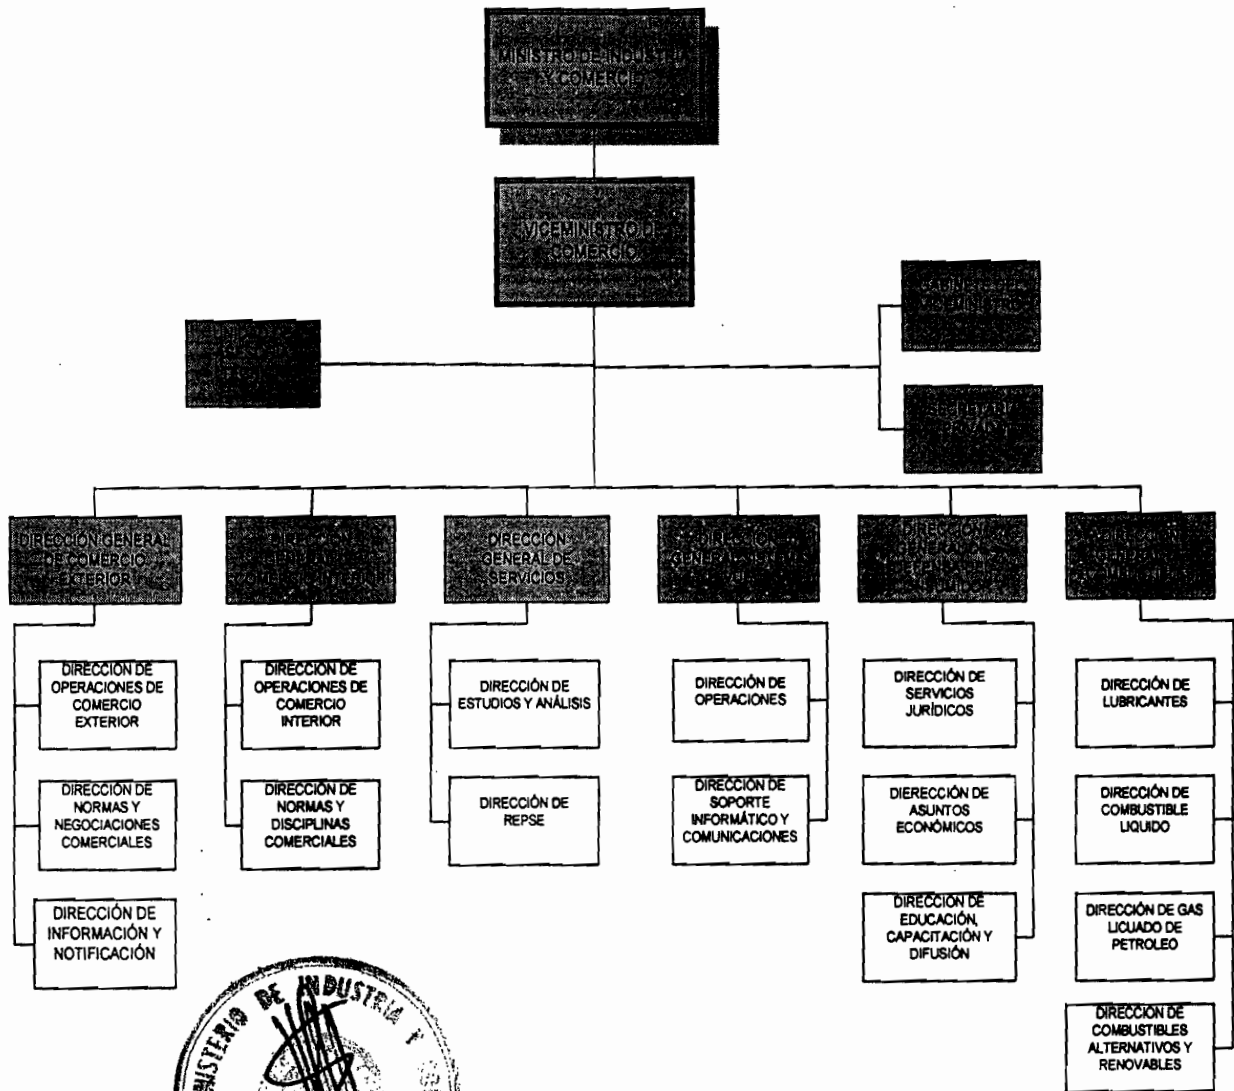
MINISTRO DE INDUSTRIA Y COMERCIO

VICEMINISTRO DE COMERCIO

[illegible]

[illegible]

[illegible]

DIRECCIÓN GENERAL DE COMERCIO EXTERIOR

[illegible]

DIRECCIÓN GENERAL DE SERVICIOS

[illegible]

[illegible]

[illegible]

DIRECCIÓN DE OPERACIONES DE COMERCIO EXTERIOR

DIRECCIÓN DE NORMAS Y NEGOCIACIONES COMERCIALES

DIRECCIÓN DE INFORMACIÓN Y NOTIFICACIÓN

DIRECCIÓN DE OPERACIONES DE COMERCIO INTERIOR

DIRECCIÓN DE NORMAS Y DISCIPLINAS COMERCIALES

DIRECCIÓN DE ESTUDIOS Y ANÁLISIS

DIRECCIÓN DE REPSE

DIRECCIÓN DE OPERACIONES

DIRECCIÓN DE SOPORTE INFORMÁTICO Y COMUNICACIONES

DIRECCIÓN DE SERVICIOS JURÍDICOS

DIERECCIÓN DE ASUNTOS ECONÓMICOS

DIRECCIÓN DE EDUCACIÓN, CAPACITACIÓN Y DIFUSIÓN

DIRECCIÓN DE LUBRICANTES

DIRECCIÓN DE COMBUSTIBLE LIQUIDO

DIRECCIÓN DE GAS LICUADO DE PETROLEO

DIRECCION DE COMBUSTIBLES ALTERNATIVOS Y RENOVABLES

MINISTERIO DE INDUSTRIA Y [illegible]